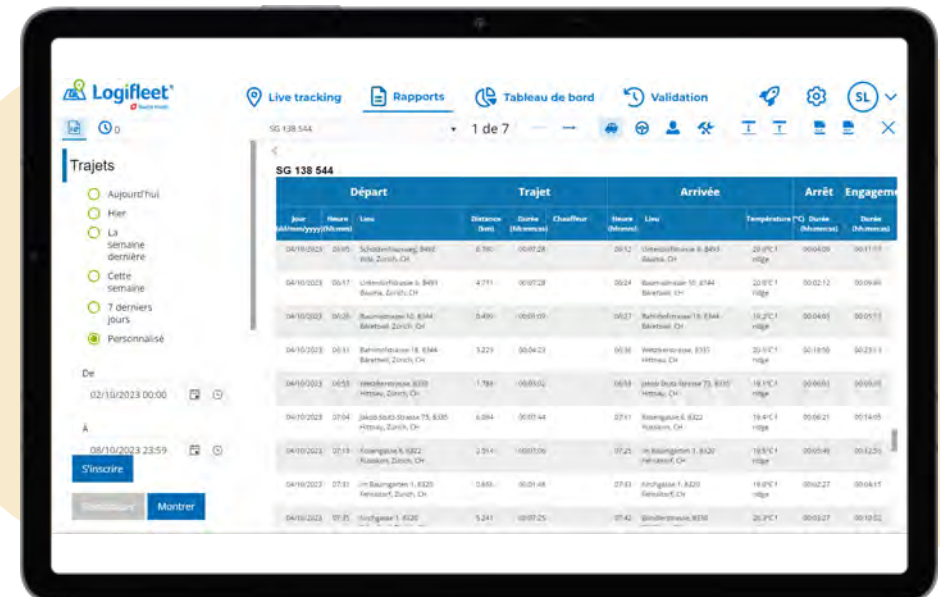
Logifleet

Live tracking
Rapports
Tableau de bord
Validation
SL

0

Trajets

Aujourd'hui
Hier
La semaine dernière
Cette semaine
7 derniers jours
Personnalisé

De
02/10/2023 00:00

À
08/10/2023 23:59

S'inscrire

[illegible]
Montrer

SG 138 544
1 de 7

SG 138 544

| Départ | | | Trajet | | | Arrivée | | | Arrêt | Engagement |
|---|---|---|---|---|---|---|---|---|---|---|
| Jour (dd/mm/yyyy) | Heure (hh:mm) | Lieu | Distance (km) | Durée (hh:mm:ss) | Chauffeur | Heure (hh:mm) | Lieu | Température (°C) | Durée (hh:mm:ss) | Durée (hh:mm:ss) |
| 04/10/2023 | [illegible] | Schiddenhausweg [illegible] Wila, Zürich, CH | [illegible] | 00:07:28 | | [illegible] | Unterdorfstrasse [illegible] Bauma, CH | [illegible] | 00:04:09 | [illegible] |
| 04/10/2023 | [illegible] | Unterdorfstrasse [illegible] Bauma, Zürich, CH | 4.771 | 00:07:28 | | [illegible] | Baumastrasse 10, 8344 Bäretswil, CH | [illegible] | 00:02:12 | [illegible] |
| 04/10/2023 | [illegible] | Baumastrasse 10, 8344 Bäretswil, Zürich, CH | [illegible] | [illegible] | | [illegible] | Bahnhofstrasse 18, 8344 Bäretswil, CH | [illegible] | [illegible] | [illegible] |
| 04/10/2023 | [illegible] | Bahnhofstrasse 18, 8344 Bäretswil, Zürich, CH | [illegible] | 00:04:23 | | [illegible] | Wetzikerstrasse, 8335 Hittnau, CH | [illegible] | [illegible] | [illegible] |
| 04/10/2023 | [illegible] | Wetzikerstrasse, 8335 Hittnau, Zürich, CH | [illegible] | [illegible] | | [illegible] | Jakob Stutz-Strasse 75, 8335 Hittnau, CH | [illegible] | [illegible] | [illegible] |
| 04/10/2023 | 07:04 | Jakob Stutz-Strasse 75, 8335 Hittnau, Zürich, CH | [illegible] | 00:07:44 | | 07:11 | Rosengasse 6, 8322 Russikon, CH | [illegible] | 00:06:21 | 00:14:05 |
| 04/10/2023 | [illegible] | Rosengasse 6, 8322 Russikon, Zürich, CH | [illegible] | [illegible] | | 07:25 | Im Baumgarten 1, 8320 Fehraltorf, CH | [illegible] | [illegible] | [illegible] |
| 04/10/2023 | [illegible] | Im Baumgarten 1, 8320 Fehraltorf, Zürich, CH | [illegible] | 00:01:48 | | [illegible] | Kirchgasse 1, 8320 Fehraltorf, CH | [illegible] | 00:02:27 | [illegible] |
| 04/10/2023 | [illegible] | Kirchgasse 1, 8320 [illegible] | 5.241 | 00:07:25 | | 07:42 | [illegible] | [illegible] | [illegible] | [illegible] |